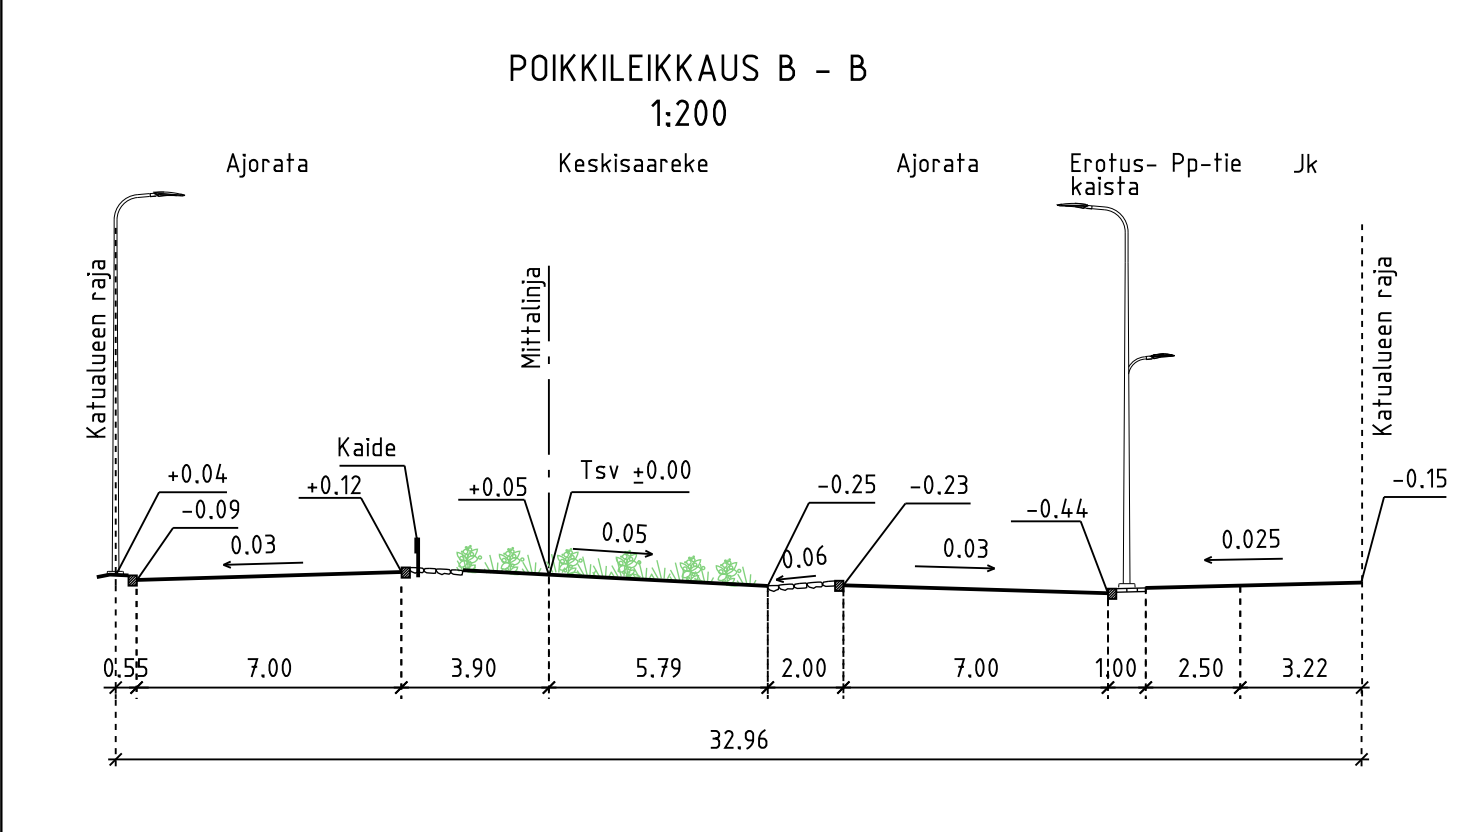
POIKKILEIKKAUS B - B
1:200

Ajorata

Keskisaareke

Ajorata

Erotus- kaista

Pp-tie

Jk

Katualueen raja

Mittalinja

Katualueen raja

Kaide

+0.04

-0.09

+0.12

+0.05

Tsv $\pm$0.00

-0.25

-0.23

-0.44

-0.15

0.03

0.05

0.06

0.03

0.025

0.55

7.00

3.90

5.79

2.00

7.00

1.00

2.50

3.22

32.96